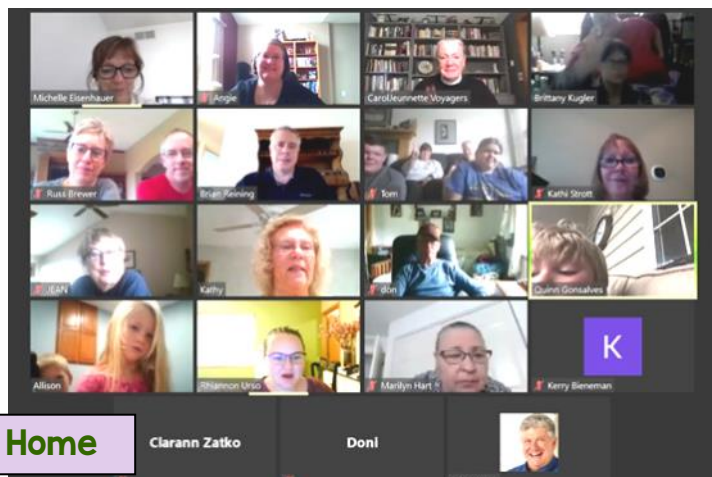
Michelle Eisenhauer
Angie
CaroleJeunnette Voyagers
Brittany Kugler
Russ Brewer
Brian Reining
Tom
Kathi Strott
JEAN
Kathy
don
Quinn Gonsalves
Allison
Rhiannon Urso
Marilyn Hart
K
Kerry Bieneman
Home
Clarann Zatko
Doni